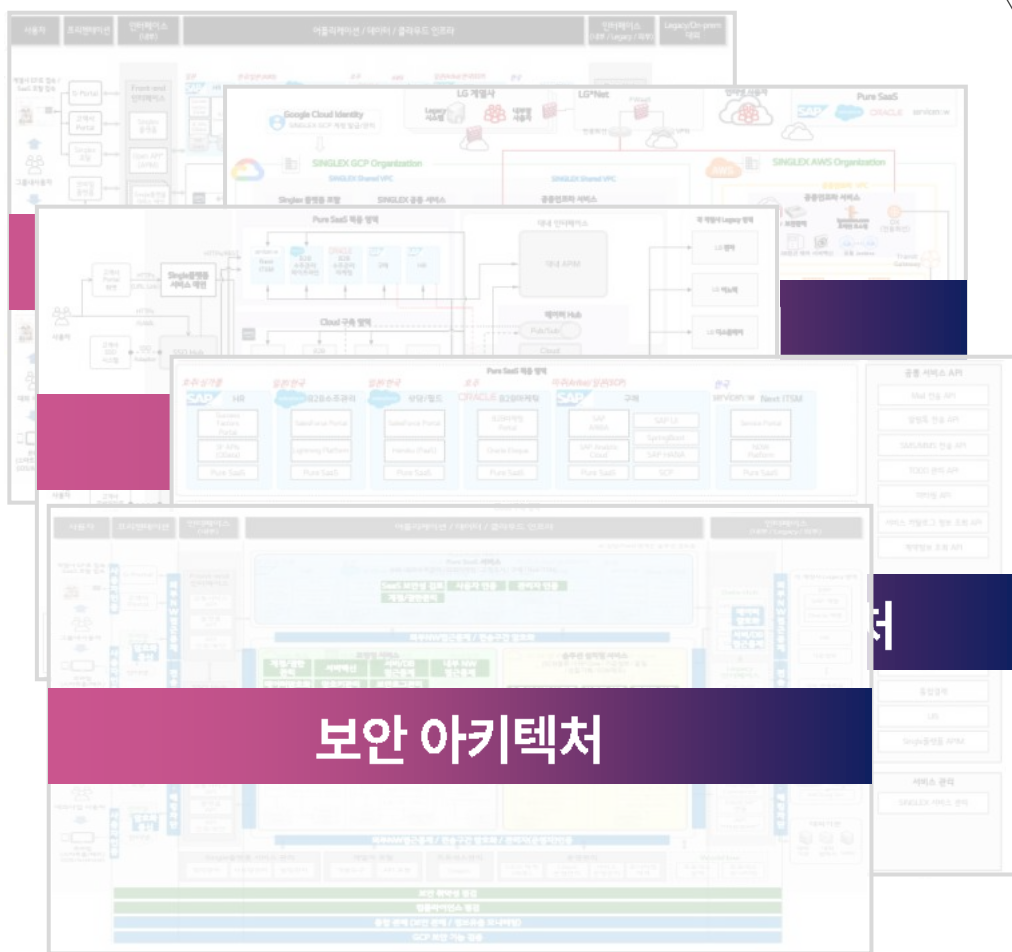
사용자 | 프리젠테이션 | 인터페이스 | 어플리케이션 / 데이터 / 클라우드 인프라 | 인터페이스 | Legacy/On-prem

LG 계열사

LG°Net

Pure SaaS

Google Cloud Identity

SINGLEX GCP Organization

SINGLEX AWS Organization

Pure SaaS 적용 영역

Single플랫폼 서비스 채널

Cloud 구축 영역

대내 인터페이스

대내 APIM

데이터 Hub

LG 계열

Pure SaaS 적용 영역

SAP HR

Salesforce B2B세무관리

Salesforce 상담/접수

ORACLE B2B마케팅

SAP 구매

servicenow Next ITSM

Pure SaaS

공통 서비스 API

서비스 관리

SINGLEX 서비스 관리

보안 아키텍처

처

GCP 보안 가능 영역